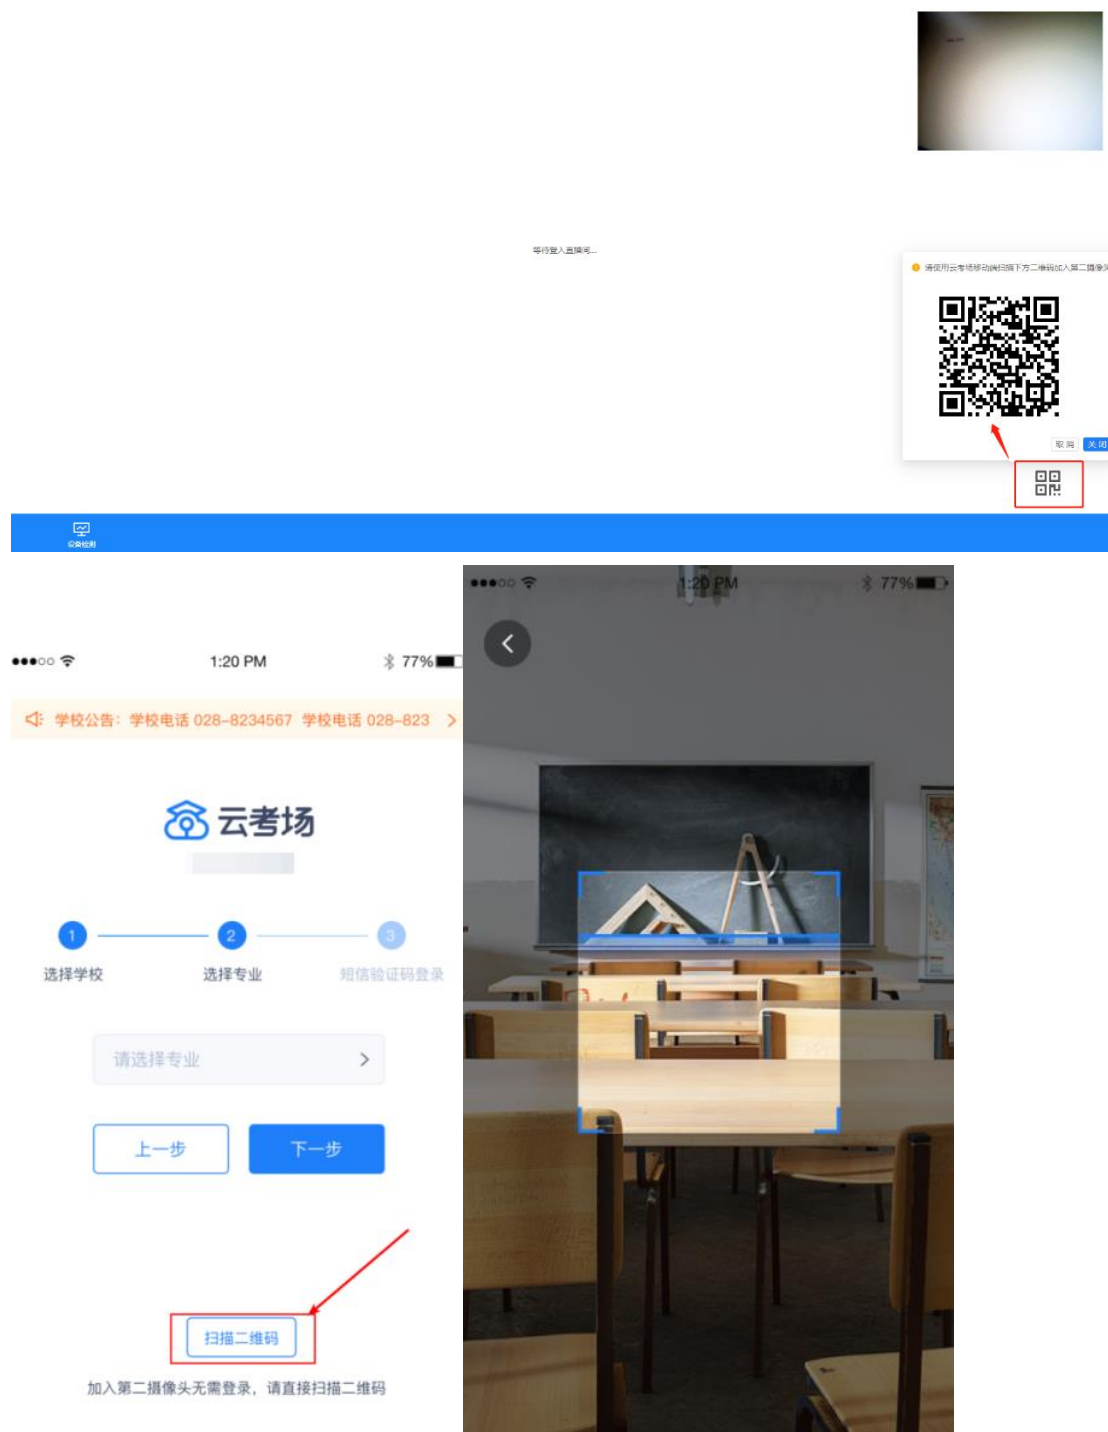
等待登入直播间...

请使用云考场移动端扫描下方二维码加入第二摄像头

取消 关闭

设备检测

1:20 PM 77%

学校公告：学校电话 028-8234567 学校电话 028-823

云考场

1 选择学校 2 选择专业 3 短信验证码登录

请选择专业

上一步 下一步

扫描二维码

加入第二摄像头无需登录，请直接扫描二维码

1:20 PM 77%